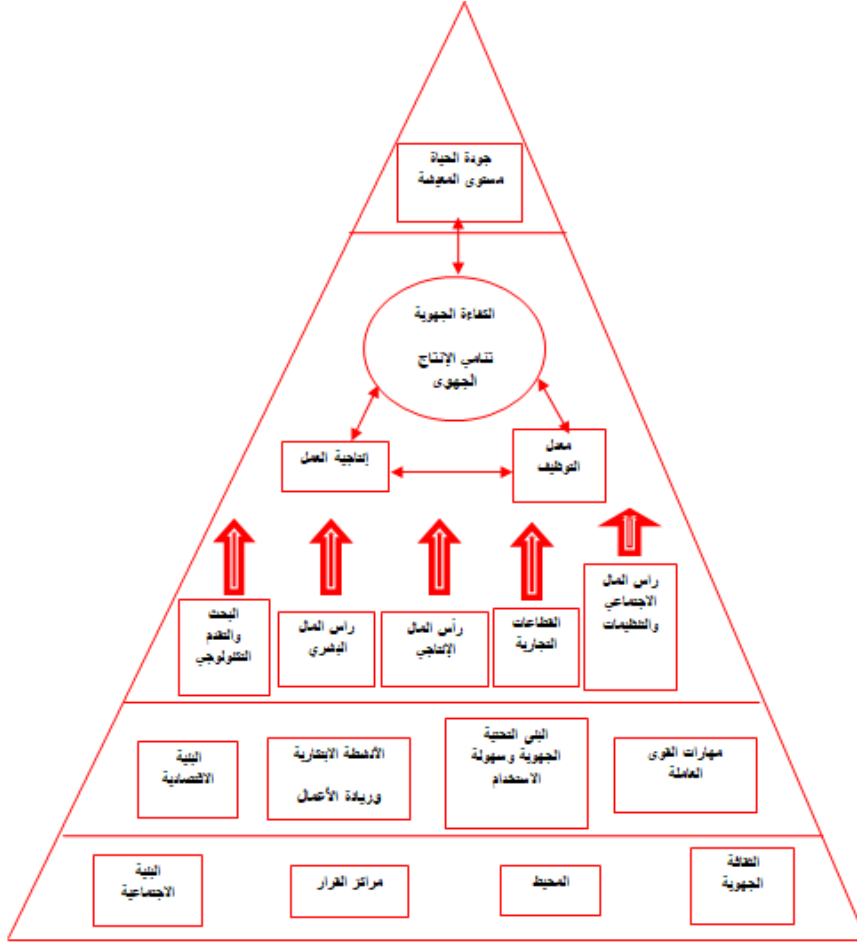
جودة الحياة
مستوى المعيشة

الكفاءة الجهوية

تنامي الإنتاج الجهوي

إنتاجية العمل

معدل التوظيف

البحث والتقدم التكنولوجي

راس المال البشري

رأس المال الإنتاجي

القطاعات التجارية

راس المال الاجتماعي والتنظيمات

البنية الاقتصادية

الأنشطة الابتكارية وريادة الأعمال

البنى التحتية الجهوية وسهولة الاستخدام

مهارات القوى العاملة

البنية الاجتماعية

مراكز القرار

المحيط

الثقافة الجهوية